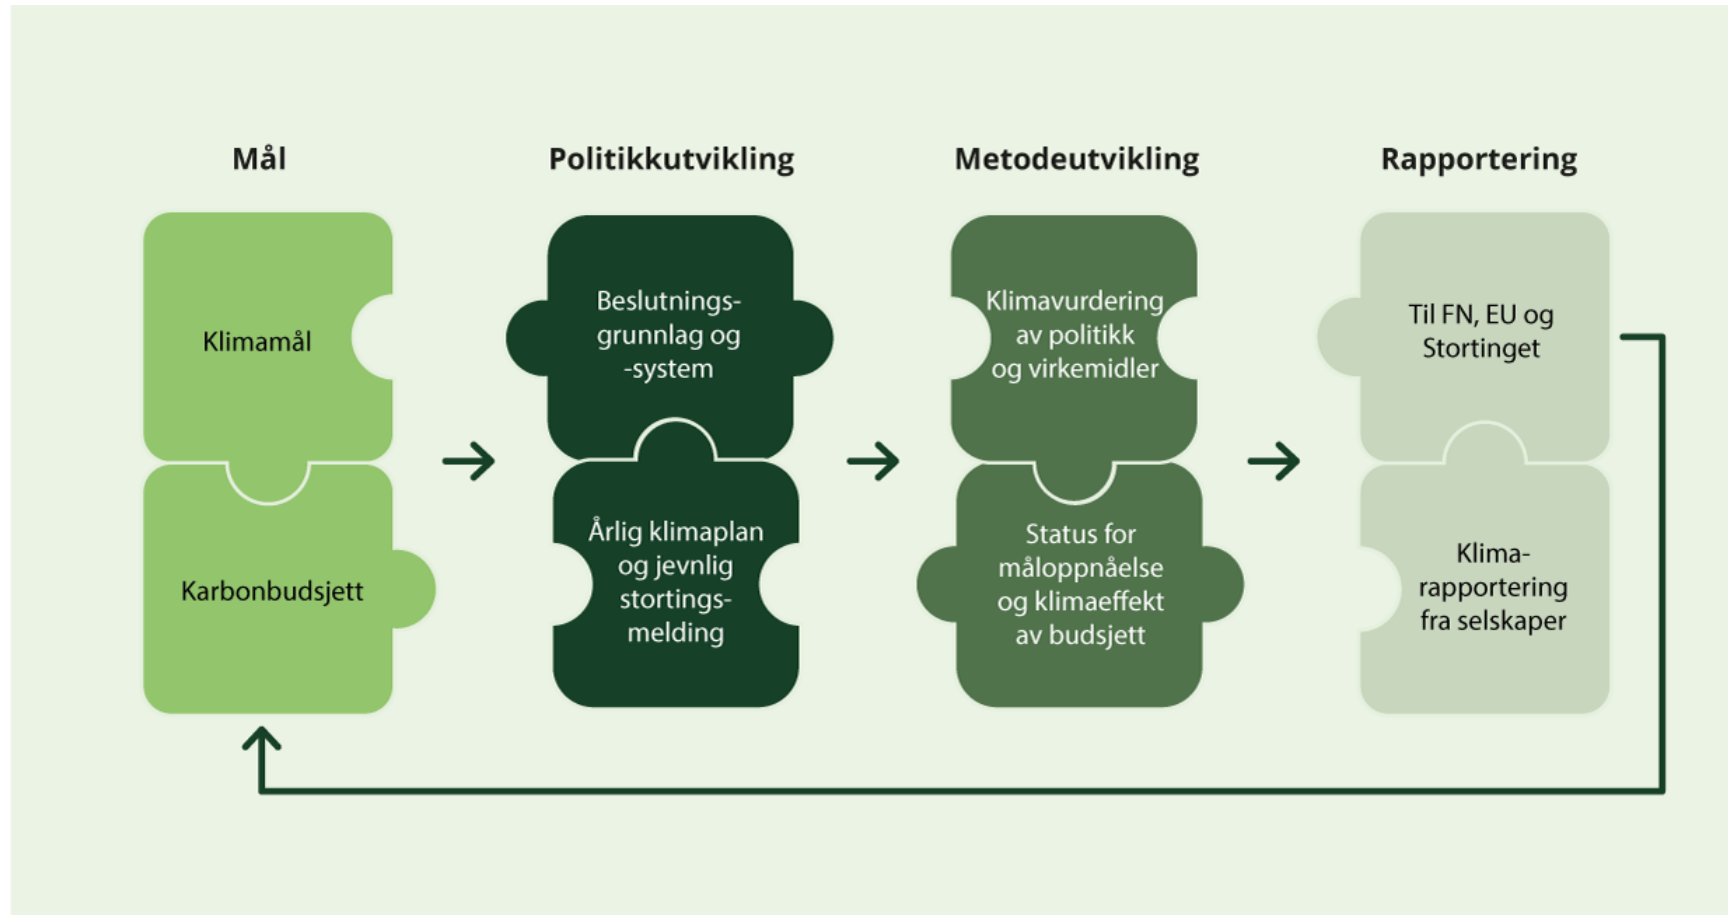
Mål

Klimamål

Karbonbudsjett

Politikkutvikling

Beslutnings-grunnlag og -system

Årlig klimaplan og jevnlig stortings-melding

Metodeutvikling

Klimavurdering av politikk og virkemidler

Status for måloppnåelse og klimaeffekt av budsjett

Rapportering

Til FN, EU og Stortinget

Klima-rapportering fra selskaper